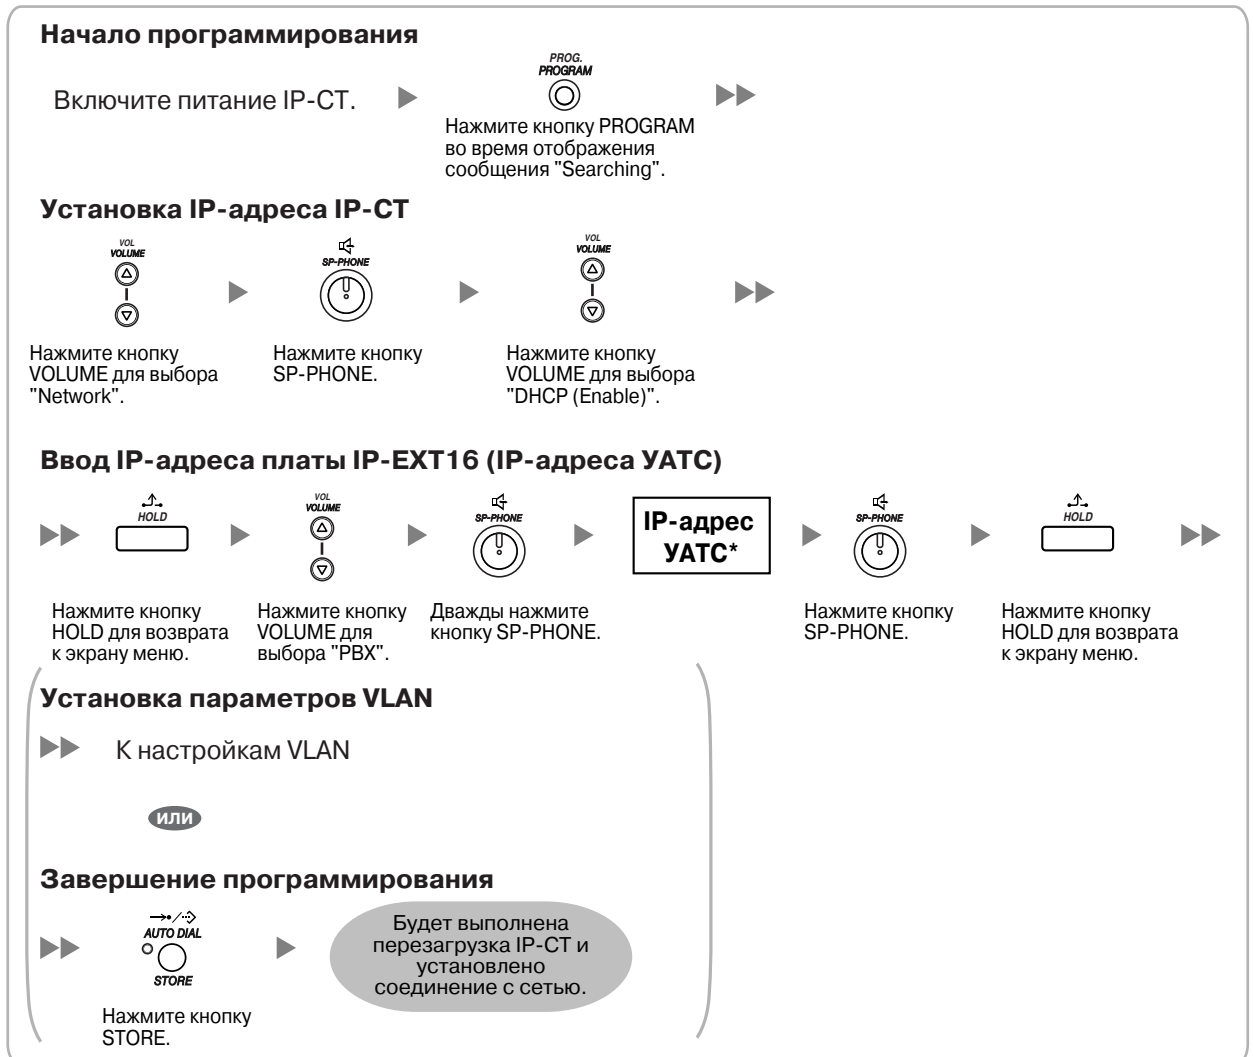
**Начало программирования**

Включите питание IP-CT.

PROG.
PROGRAM

Нажмите кнопку PROGRAM во время отображения сообщения "Searching".

**Установка IP-адреса IP-CT**

VOL
VOLUME

Нажмите кнопку VOLUME для выбора "Network".

SP-PHONE

Нажмите кнопку SP-PHONE.

VOL
VOLUME

Нажмите кнопку VOLUME для выбора "DHCP (Enable)".

**Ввод IP-адреса платы IP-EXT16 (IP-адреса УАТС)**

HOLD

Нажмите кнопку HOLD для возврата к экрану меню.

VOL
VOLUME

Нажмите кнопку VOLUME для выбора "PBX".

SP-PHONE

Дважды нажмите кнопку SP-PHONE.

**IP-адрес УАТС***

SP-PHONE

Нажмите кнопку SP-PHONE.

HOLD

Нажмите кнопку HOLD для возврата к экрану меню.

**Установка параметров VLAN**

К настройкам VLAN

или

**Завершение программирования**

AUTO DIAL
STORE

Нажмите кнопку STORE.

Будет выполнена перезагрузка IP-CT и установлено соединение с сетью.